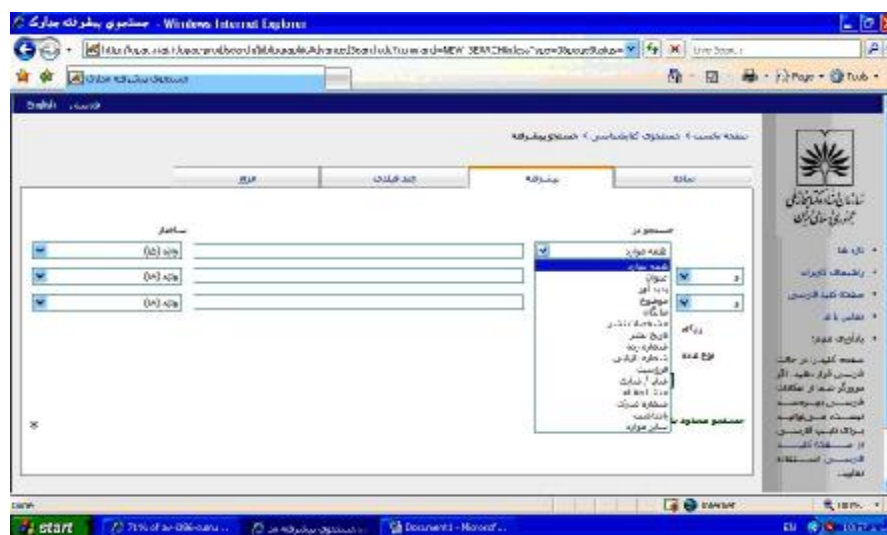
جستجوی پیشرفته مدارک - Windows Internet Explorer

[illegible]

Live Search

Page · Tools ·

English فارسی

صفحه نخست > جستجوی کتابشناسی > جستجوی پیشرفته

ساده | پیشرفته | چند فیلدی | مرور

جستجو در | ساختار

همه موارد
همه موارد
عنوان
پدیدآور
موضوع
ناشر
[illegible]
تاریخ نشر
شماره رده
شماره کتابشناسی
فروست
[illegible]
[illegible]
شماره مدارک
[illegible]
سایر موارد

واژه (ها)
واژه (ها)
واژه (ها)

و
و

زبان

نوع مدرک

جستجو محدود به

×

• تالار ها
• راهنمای کاربران
• صفحه کلید فارسی
• تماس با ما
• یادداشت مهم:

صفحه کلید در حالت فارسی قرار دهید. اگر مرورگر شما از امکانات فارسی پشتیبانی نمی‌کند می‌توانید برای تایپ فارسی از صفحه کلید فارسی استفاده نمایید.

Done | Internet | 100%

start | 71% of ac-Di96-ns ... | جستجوی پیشرفته ... | Document1 - Microsoft ... | EN